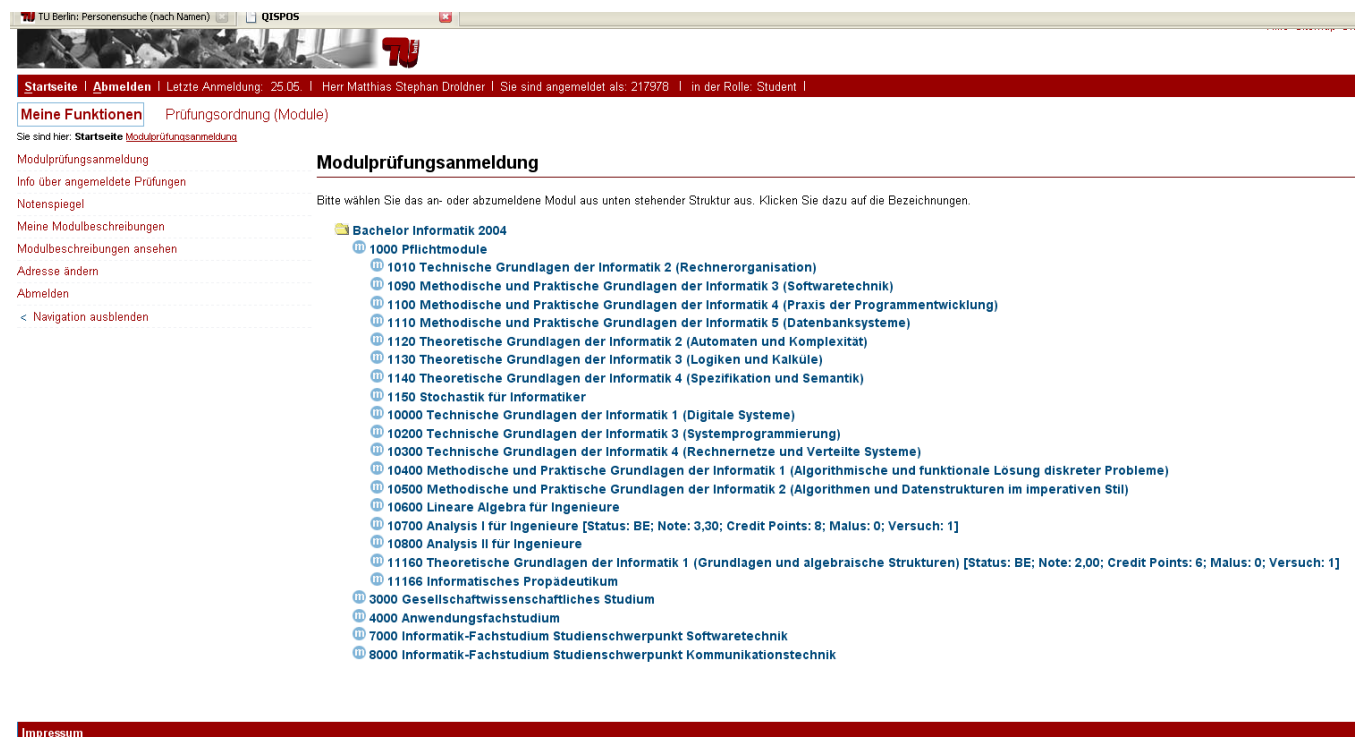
TU Berlin: Personensuche (nach Namen)
QISPOS

Startseite | Abmelden | Letzte Anmeldung: 25.05. | Herr Matthias Stephan Droldner | Sie sind angemeldet als: 217978 | in der Rolle: Student |

Meine Funktionen
Prüfungsordnung (Module)

Sie sind hier: Startseite Modulprüfungsanmeldung

Modulprüfungsanmeldung
Info über angemeldete Prüfungen
Notenspiegel
Meine Modulbeschreibungen
Modulbeschreibungen ansehen
Adresse ändern
Abmelden
< Navigation ausblenden

Modulprüfungsanmeldung

Bitte wählen Sie das an- oder abzumeldene Modul aus unten stehender Struktur aus. Klicken Sie dazu auf die Bezeichnungen.

Bachelor Informatik 2004
1000 Pflichtmodule
1010 Technische Grundlagen der Informatik 2 (Rechnerorganisation)
1090 Methodische und Praktische Grundlagen der Informatik 3 (Softwaretechnik)
1100 Methodische und Praktische Grundlagen der Informatik 4 (Praxis der Programmentwicklung)
1110 Methodische und Praktische Grundlagen der Informatik 5 (Datenbanksysteme)
1120 Theoretische Grundlagen der Informatik 2 (Automaten und Komplexität)
1130 Theoretische Grundlagen der Informatik 3 (Logiken und Kalküle)
1140 Theoretische Grundlagen der Informatik 4 (Spezifikation und Semantik)
1150 Stochastik für Informatiker
10000 Technische Grundlagen der Informatik 1 (Digitale Systeme)
10200 Technische Grundlagen der Informatik 3 (Systemprogrammierung)
10300 Technische Grundlagen der Informatik 4 (Rechnernetze und Verteilte Systeme)
10400 Methodische und Praktische Grundlagen der Informatik 1 (Algorithmische und funktionale Lösung diskreter Probleme)
10500 Methodische und Praktische Grundlagen der Informatik 2 (Algorithmen und Datenstrukturen im imperativen Stil)
10600 Lineare Algebra für Ingenieure
10700 Analysis I für Ingenieure [Status: BE; Note: 3,30; Credit Points: 8; Malus: 0; Versuch: 1]
10800 Analysis II für Ingenieure
11160 Theoretische Grundlagen der Informatik 1 (Grundlagen und algebraische Strukturen) [Status: BE; Note: 2,00; Credit Points: 6; Malus: 0; Versuch: 1]
11166 Informatisches Propädeutikum
3000 Gesellschaftswissenschaftliches Studium
4000 Anwendungsfachstudium
7000 Informatik-Fachstudium Studienschwerpunkt Softwaretechnik
8000 Informatik-Fachstudium Studienschwerpunkt Kommunikationstechnik

Impressum